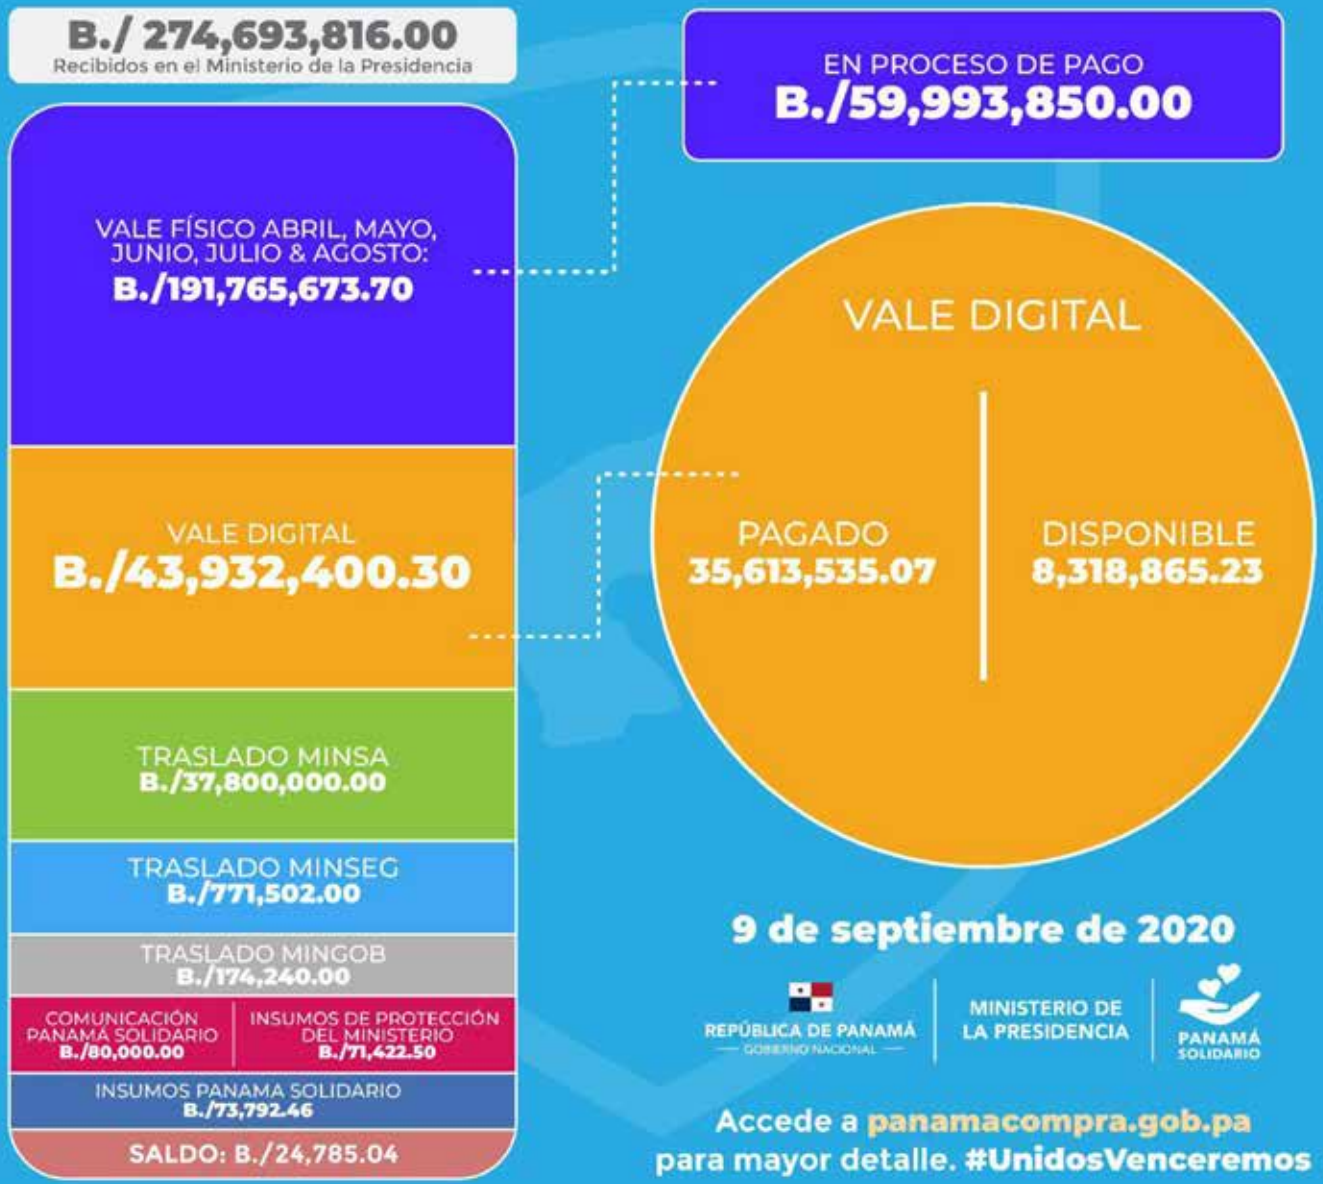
B./ 274,693,816.00
Recibidos en el Ministerio de la Presidencia

EN PROCESO DE PAGO
B./59,993,850.00

VALE FÍSICO ABRIL, MAYO, JUNIO, JULIO & AGOSTO:
B./191,765,673.70

VALE DIGITAL

VALE DIGITAL
B./43,932,400.30

PAGADO
35,613,535.07

DISPONIBLE
8,318,865.23

TRASLADO MINSA
B./37,800,000.00

TRASLADO MINSEG
B./771,502.00

TRASLADO MINGOB
B./174,240.00

COMUNICACIÓN PANAMÁ SOLIDARIO
B./80,000.00

INSUMOS DE PROTECCIÓN DEL MINISTERIO
B./71,422.50

INSUMOS PANAMA SOLIDARIO
B./73,792.46

SALDO: B./24,785.04

9 de septiembre de 2020

REPÚBLICA DE PANAMÁ
GOBIERNO NACIONAL

MINISTERIO DE LA PRESIDENCIA

PANAMÁ SOLIDARIO

Accede a panamacompra.gob.pa para mayor detalle. #UnidosVenceremos